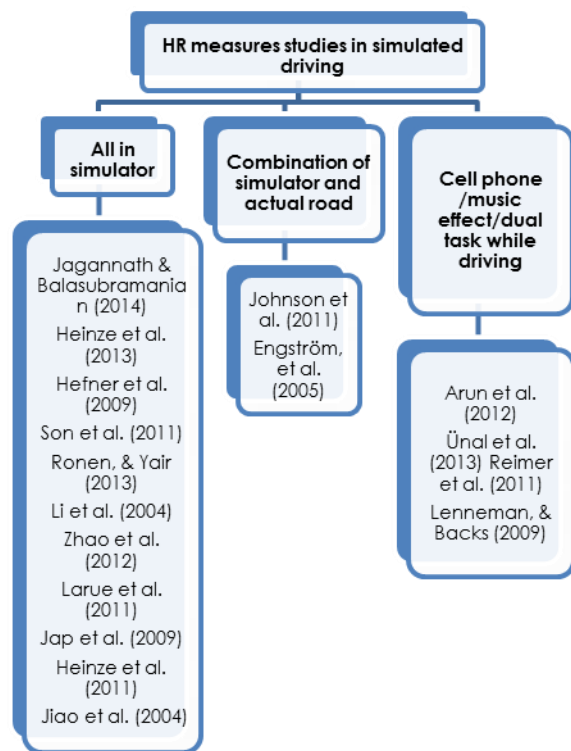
HR measures studies in simulated driving

All in simulator

Jagannath & Balasubramanian (2014)
Heinze et al. (2013)
Hefner et al. (2009)
Son et al. (2011)
Ronen, & Yair (2013)
Li et al. (2004)
Zhao et al. (2012)
Larue et al. (2011)
Jap et al. (2009)
Heinze et al. (2011)
Jiao et al. (2004)

Combination of simulator and actual road

Johnson et al. (2011)
Engström, et al. (2005)

Cell phone /music effect/dual task while driving

Arun et al. (2012)
Ünal et al. (2013) Reimer et al. (2011)
Lenneman, & Backs (2009)